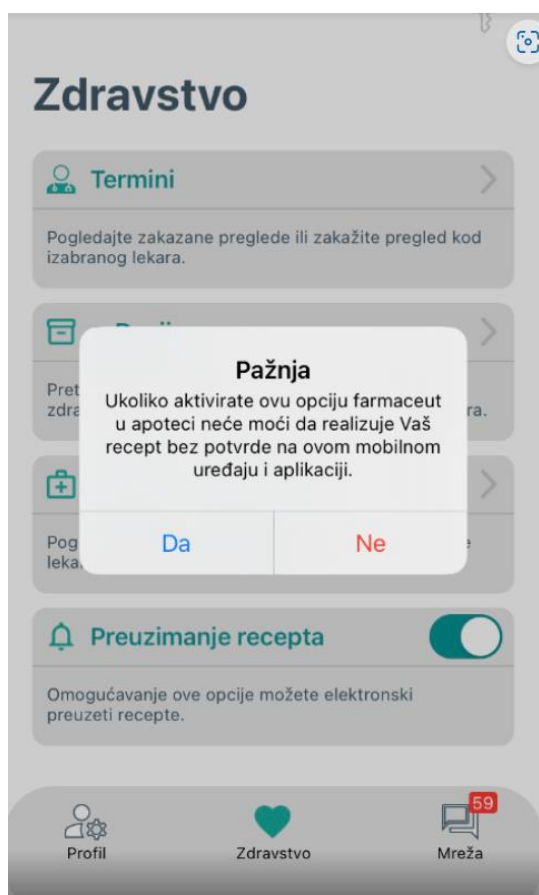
Zdravstvo

Termini

Pogledajte zakazane preglede ili zakažite pregled kod izabranog lekara.

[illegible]

Pret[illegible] zdra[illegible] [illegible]ra.

Pog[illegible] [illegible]e lekа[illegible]

Pažnja

Ukoliko aktivirate ovu opciju farmaceut u apoteci neće moći da realizuje Vaš recept bez potvrde na ovom mobilnom uređaju i aplikaciji.

Da

Ne

Preuzimanje recepta

Omogućavanje ove opcije možete elektronski preuzeti recepte.

Profil

Zdravstvo

59

Mreža